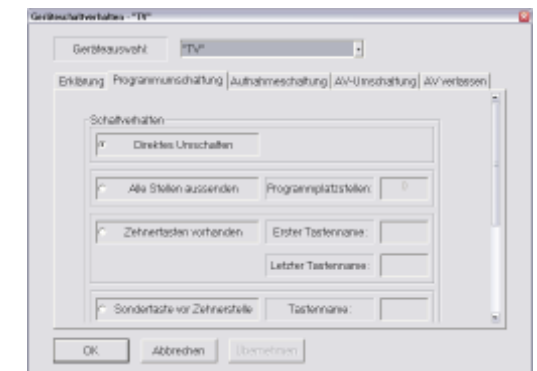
Geräteschaltverhalten - "TV"

Geräteauswahl: "TV"

Erklärung | Programmumschaltung | Aufnahmeschaltung | AV-Umschaltung | AV verlassen

Schaltverhalten

Direktes Umschalten

Alle Stellen aussenden | Programmplatzstellen: 0

Zehnertasten vorhanden | Erster Tastenname:

Letzter Tastenname:

Sondertaste vor Zehnerstelle | Tastenname:

OK | Abbrechen | Übernehmen